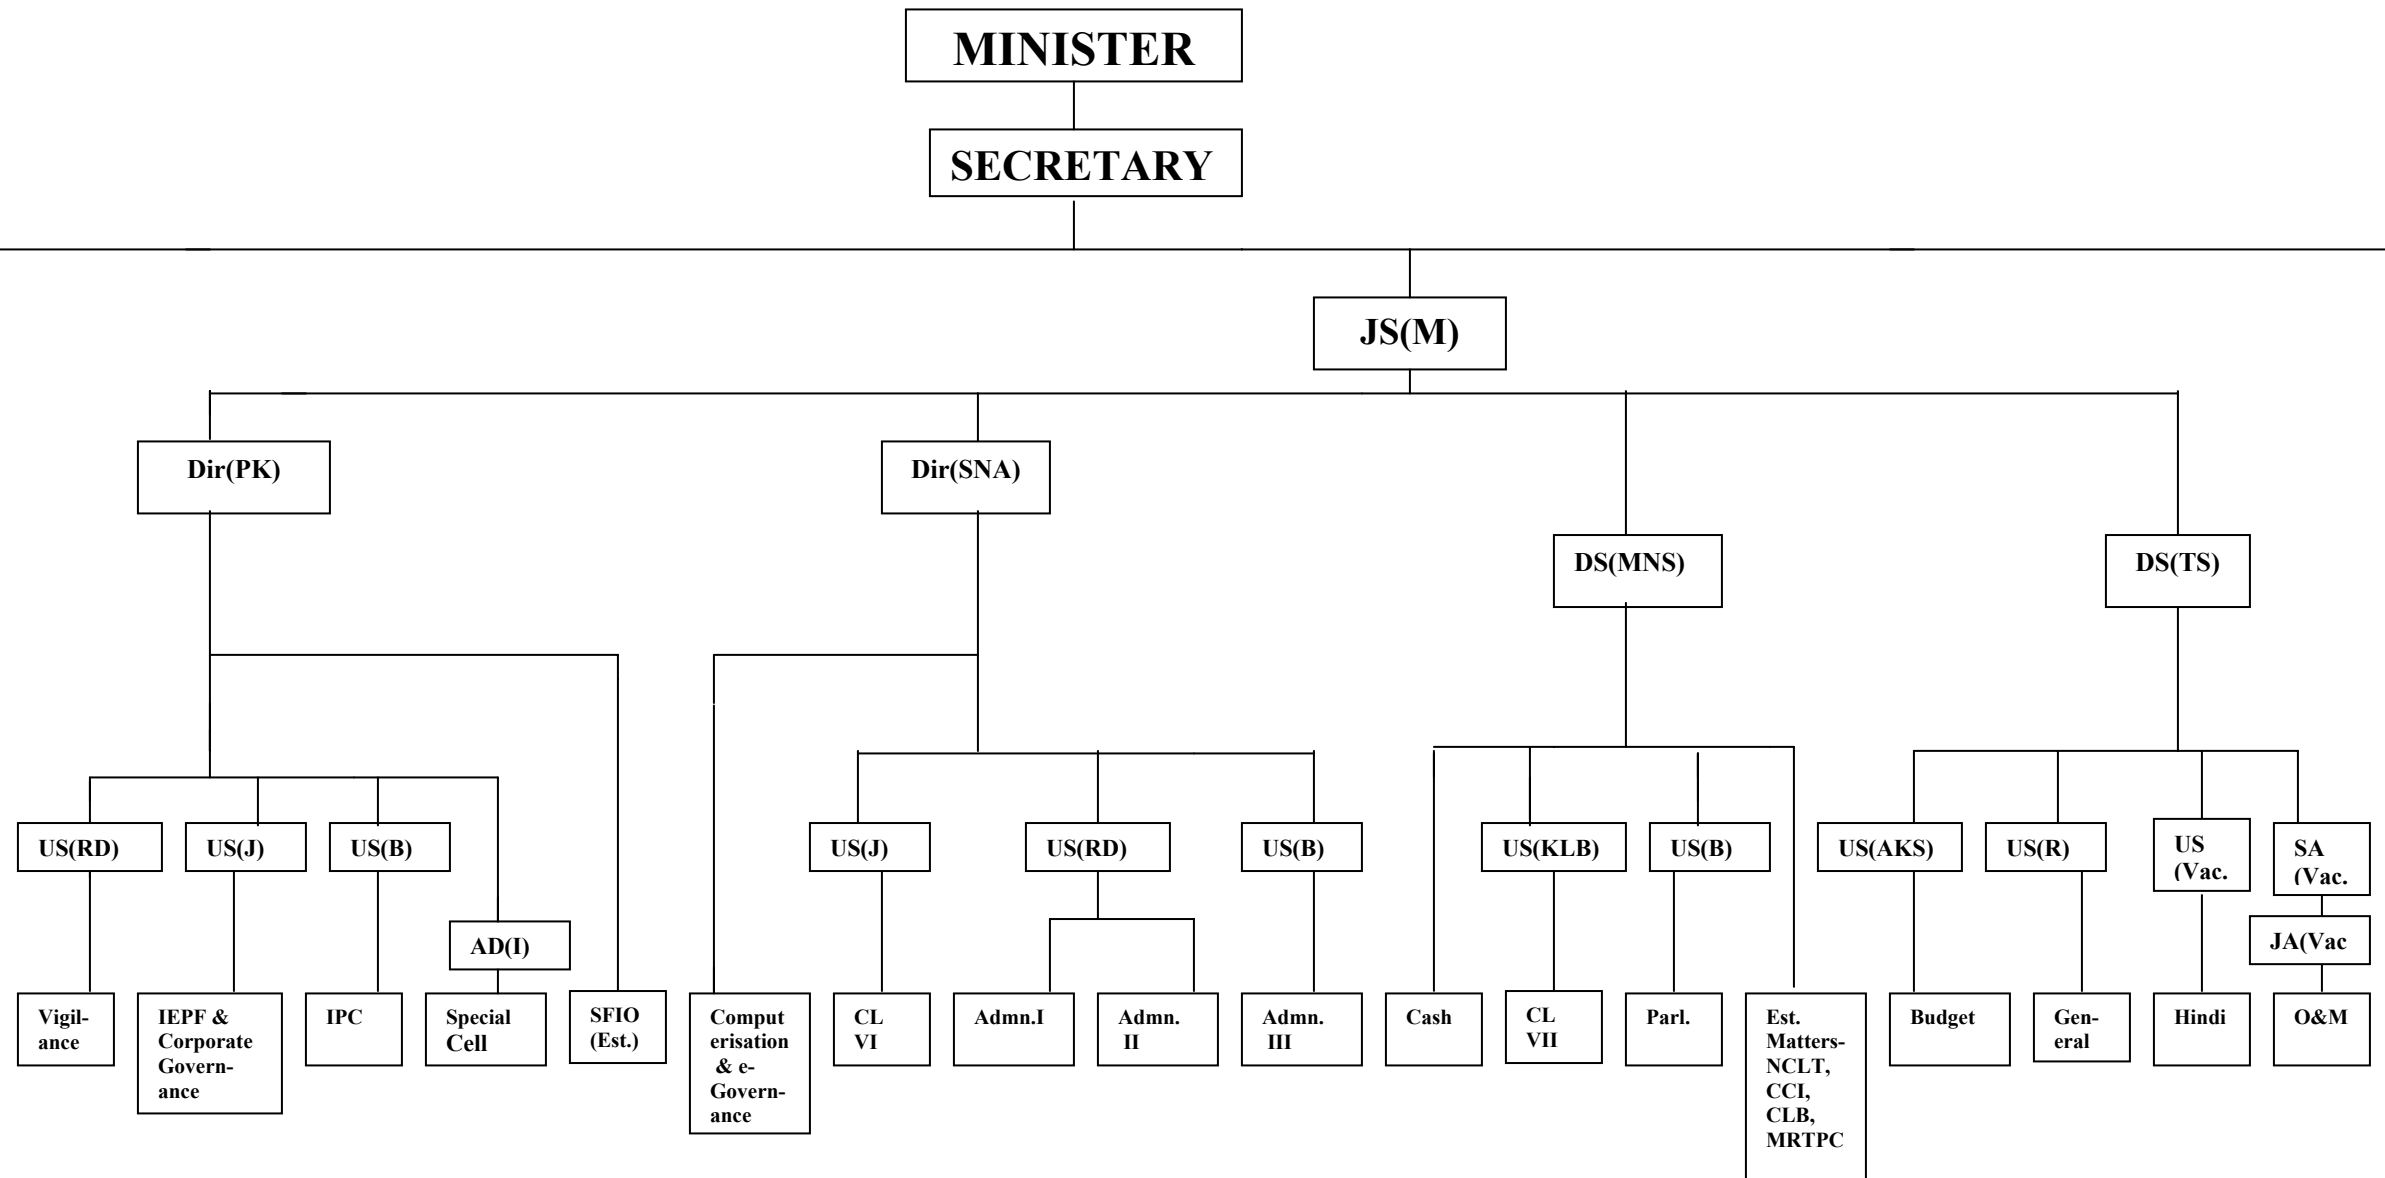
MINISTER

SECRETARY

JS(M)

Dir(PK)

Dir(SNA)

DS(MNS)

DS(TS)

US(RD)

US(J)

US(B)

AD(I)

US(J)

US(RD)

US(B)

US(KLB)

US(B)

US(AKS)

US(R)

US (Vac.

SA (Vac.

JA(Vac

Vigilance

IEPF & Corporate Governance

IPC

Special Cell

SFIO (Est.)

Computerisation & e-Governance

CL VI

Admn.I

Admn. II

Admn. III

Cash

CL VII

Parl.

Est. Matters-NCLT, CCI, CLB, MRTPC

Budget

General

Hindi

O&M